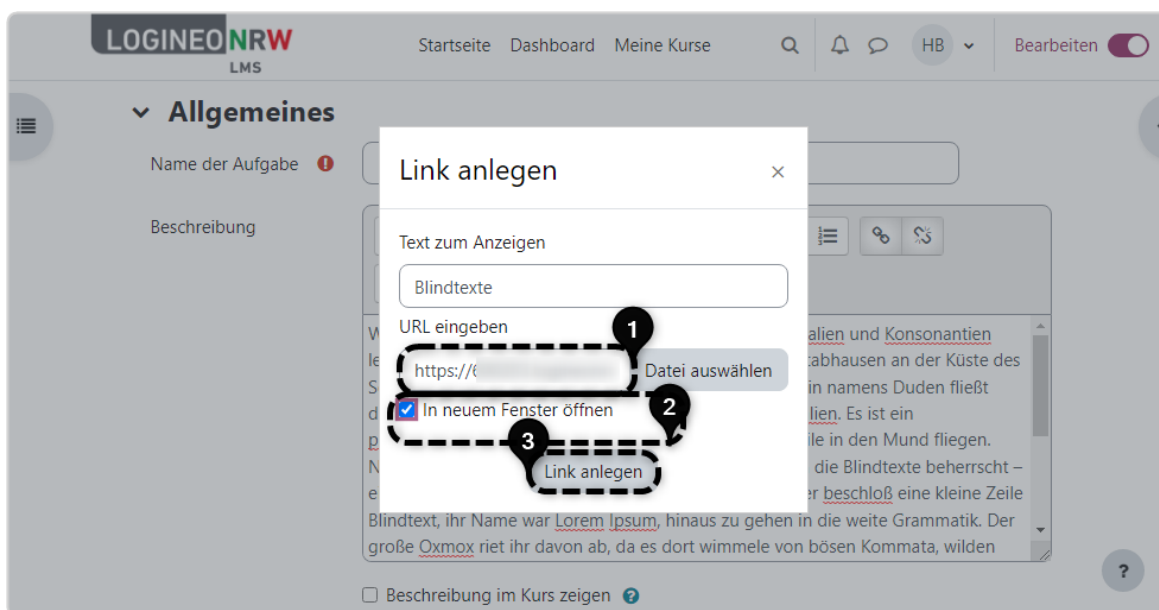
LOGINEO NRW
LMS

Startseite Dashboard Meine Kurse

HB

Bearbeiten

Allgemeines

Name der Aufgabe

Beschreibung

W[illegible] alien und Konsonantien le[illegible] tabhausen an der Küste des S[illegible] in namens Duden fließt d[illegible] lien. Es ist ein p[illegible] ile in den Mund fliegen. N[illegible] die Blindtexte beherrscht – e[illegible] er beschloß eine kleine Zeile Blindtext, ihr Name war Lorem Ipsum, hinaus zu gehen in die weite Grammatik. Der große Oxmox riet ihr davon ab, da es dort wimmele von bösen Kommata, wilden

Link anlegen

×

Text zum Anzeigen

Blindtexte

URL eingeben

1

https://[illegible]

Datei auswählen

2

In neuem Fenster öffnen

3

Link anlegen

Beschreibung im Kurs zeigen

?